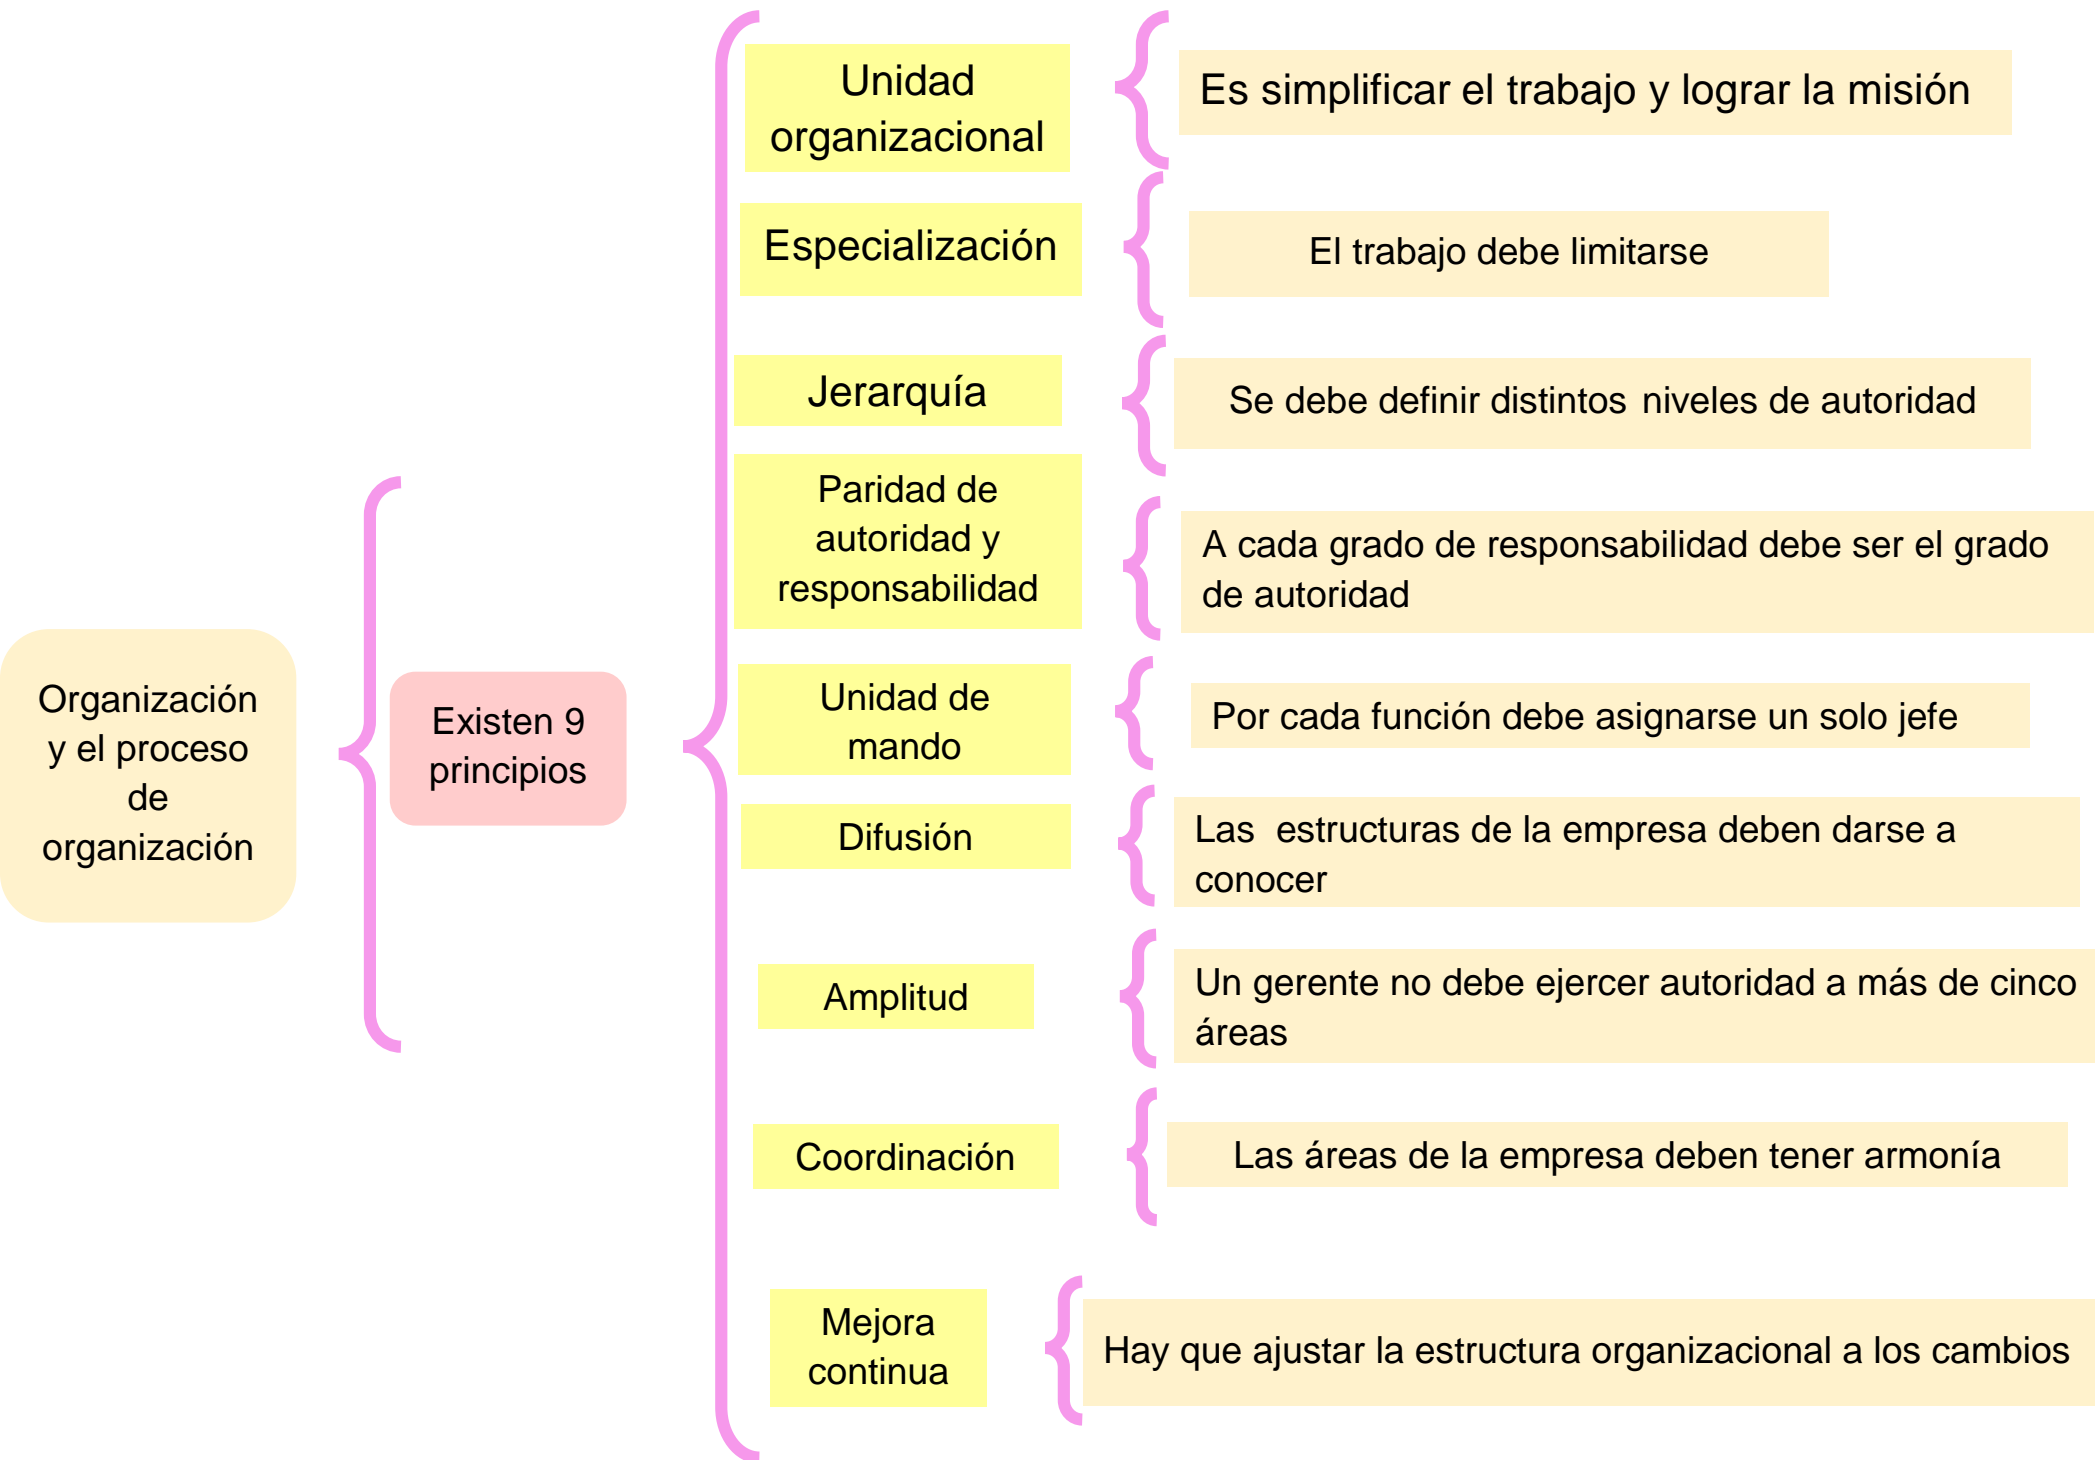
Organización y el proceso de organización

Existen 9 principios

Unidad organizacional

Es simplificar el trabajo y lograr la misión

Especialización

El trabajo debe limitarse

Jerarquía

Se debe definir distintos niveles de autoridad

Paridad de autoridad y responsabilidad

A cada grado de responsabilidad debe ser el grado de autoridad

Unidad de mando

Por cada función debe asignarse un solo jefe

Difusión

Las estructuras de la empresa deben darse a conocer

Amplitud

Un gerente no debe ejercer autoridad a más de cinco áreas

Coordinación

Las áreas de la empresa deben tener armonía

Mejora continua

Hay que ajustar la estructura organizacional a los cambios